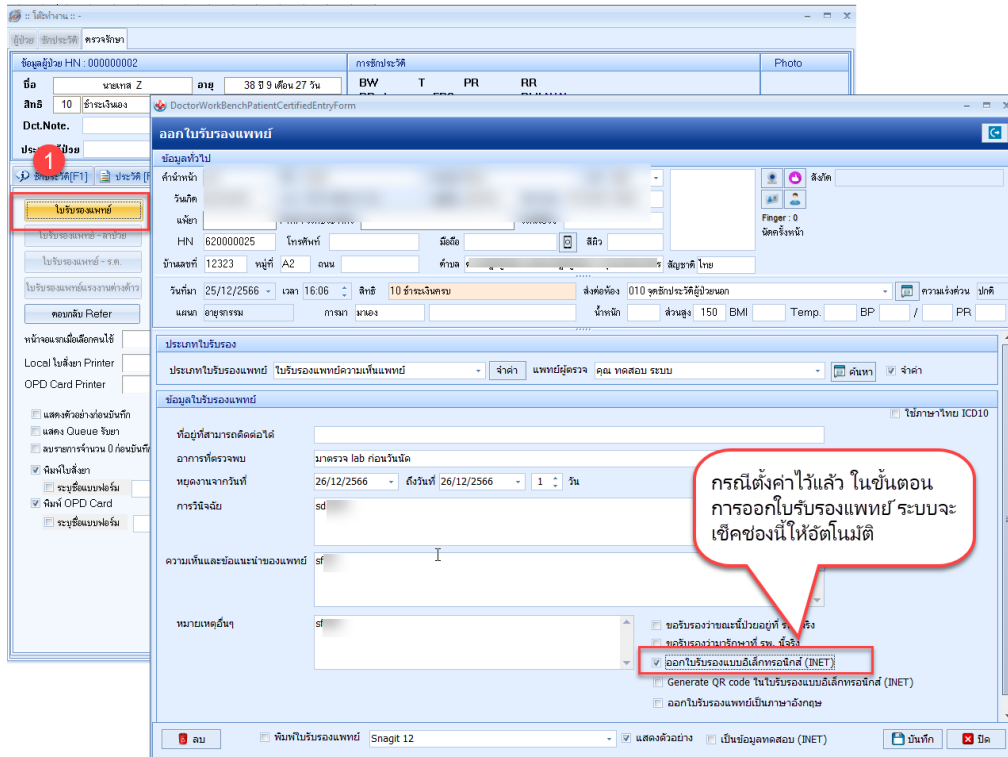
:: โต๊ะทำงาน :: -

ผู้ป่วย ซักประวัติ ตรวจรักษา

ข้อมูลผู้ป่วย HN : 000000002

ชื่อ นายเทส Z อายุ 38 ปี 9 เดือน 27 วัน

สิทธิ 10 ชำระเงินเอง

Dct.Note.

ประวัติป่วย

การซักประวัติ

BW T PR RR

Photo

1

ซักประวัติ[F1] ประวัติ

ใบรับรองแพทย์

ใบรับรองแพทย์ - ลาป่วย

ใบรับรองแพทย์ - ร.ด.

ใบรับรองแพทย์แรงงานต่างด้าว

ตอบกลับ Refer

หน้าจอแรกเมื่อเลือกคนไข้

Local ใบสั่งยา Printer

OPD Card Printer

แสดงตัวอย่างก่อนบันทึก

แสดง Queue รับยา

ลบรายการจำนวน 0 ก่อนบันทึก

พิมพ์ใบสั่งยา

ระบุชื่อแบบฟอร์ม

พิมพ์ OPD Card

ระบุชื่อแบบฟอร์ม

DoctorWorkBenchPatientCertifiedEntryForm

ออกใบรับรองแพทย์

ข้อมูลทั่วไป

คำนำหน้า

วันเกิด

แพ้ยา

HN 620000025 โทรศัพท์ มือถือ สีผิว

บ้านเลขที่ 12323 หมู่ที่ A2 ถนน ตำบล สัญชาติ ไทย

สังกัด

Finger : 0

นัดครั้งหน้า

วันที่มา 25/12/2566 เวลา 16:06 สิทธิ 10 ชำระเงินครบ ส่งต่อห้อง 010 จุดซักประวัติผู้ป่วยนอก ความเร่งด่วน ปกติ

แผนก อายุรกรรม การมา มาเอง น้ำหนัก ส่วนสูง 150 BMI Temp. BP / PR

ประเภทใบรับรอง

ประเภทใบรับรองแพทย์ ใบรับรองแพทย์ความเห็นแพทย์ จำค่า แพทย์ผู้ตรวจ คุณ ทดสอบ ระบบ ค้นหา จำค่า

ข้อมูลใบรับรองแพทย์

ใช้ภาษาไทย ICD10

ที่อยู่ที่สามารถติดต่อได้

อาการที่ตรวจพบ มาตรวจ lab ก่อนวันนัด

หยุดงานจากวันที่ 26/12/2566 ถึงวันที่ 26/12/2566 1 วัน

การวินิจฉัย sd

ความเห็นและข้อแนะนำของแพทย์ sf

หมายเหตุอื่นๆ sf

กรณีตั้งค่าไว้แล้ว ในขั้นตอนการออกใบรับรองแพทย์ ระบบจะเช็คช่องนี้ให้อัตโนมัติ

ขอรับรองว่าขณะนี้ป่วยอยู่ที่ รพ. จริง

ขอรับรองว่ามารักษาที่ รพ. นี้จริง

ออกใบรับรองแบบอิเล็กทรอนิกส์ (INET)

Generate QR code ในใบรับรองแบบอิเล็กทรอนิกส์ (INET)

ออกใบรับรองแพทย์เป็นภาษาอังกฤษ

ลบ พิมพ์ใบรับรองแพทย์ Snagit 12 แสดงตัวอย่าง เป็นข้อมูลทดสอบ (INET) บันทึก ปิด